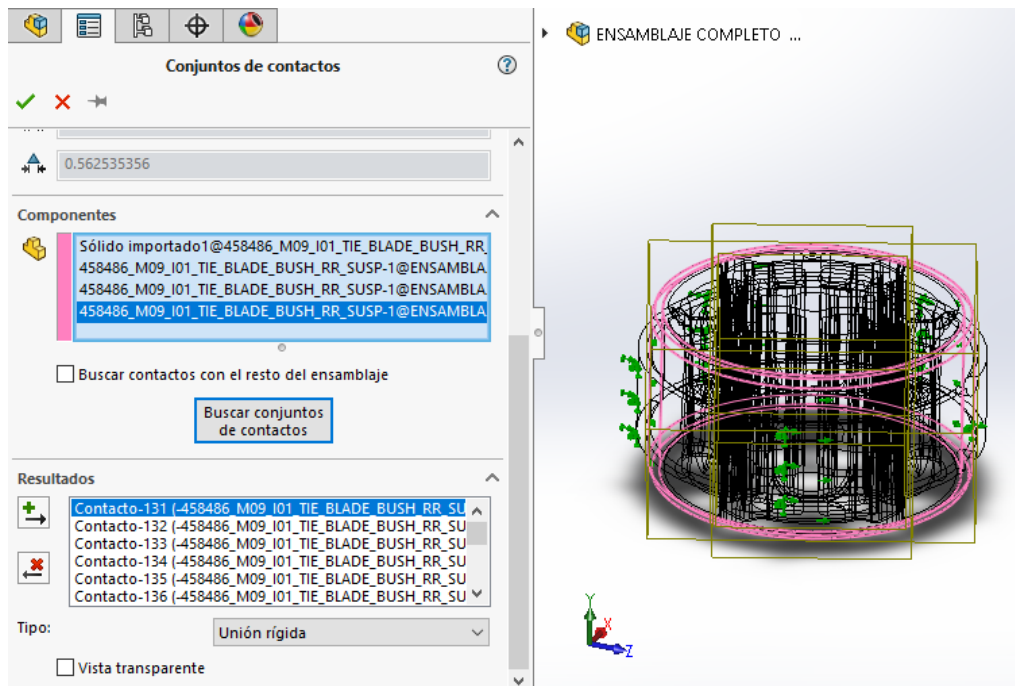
Conjuntos de contactos

?

0.562535356

Componentes

Sólido importado1@458486_M09_I01_TIE_BLADE_BUSH_RR_
458486_M09_I01_TIE_BLADE_BUSH_RR_SUSP-1@ENSAMBLA
458486_M09_I01_TIE_BLADE_BUSH_RR_SUSP-1@ENSAMBLA
458486_M09_I01_TIE_BLADE_BUSH_RR_SUSP-1@ENSAMBLA

Buscar contactos con el resto del ensamblaje

Buscar conjuntos de contactos

Resultados

Contacto-131 (-458486_M09_I01_TIE_BLADE_BUSH_RR_SU
Contacto-132 (-458486_M09_I01_TIE_BLADE_BUSH_RR_SU
Contacto-133 (-458486_M09_I01_TIE_BLADE_BUSH_RR_SU
Contacto-134 (-458486_M09_I01_TIE_BLADE_BUSH_RR_SU
Contacto-135 (-458486_M09_I01_TIE_BLADE_BUSH_RR_SU
Contacto-136 (-458486_M09_I01_TIE_BLADE_BUSH_RR_SU

Tipo:

Unión rígida

Vista transparente

ENSAMBLAJE COMPLETO ...

Y
X
Z